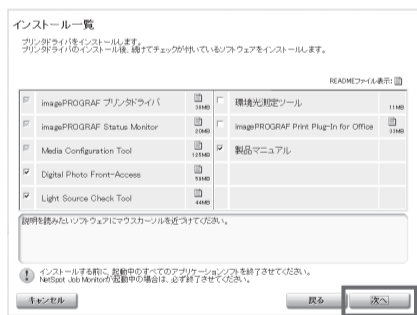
インストール一覧

プリンタドライバをインストールします。
プリンタドライバのインストール後、続けてチェックが付いているソフトウェアをインストールします。

READMEファイル表示:

| | | | | | |
|---|---|---|---|---|---|
| | imagePROGRAF プリンタドライバ | 34MB | | 環境光測定ツール | 11MB |
| | imagePROGRAF Status Monitor | 20MB | | imagePROGRAF Print Plug-In for Office | 33MB |
| | Media Configuration Tool | 125MB | ✔ | 製品マニュアル | |
| ✔ | Digital Photo Front-Access | 51MB | | | |
| ✔ | Light Source Check Tool | 44MB | | | |

説明を読みたいソフトウェアにマウスカーソルを近づけてください。

インストールする前に、起動中のすべてのアプリケーションソフトを終了させてください。
NetSpot Job Monitorが起動中の場合は、必ず終了させてください。

キャンセル

戻る

次へ